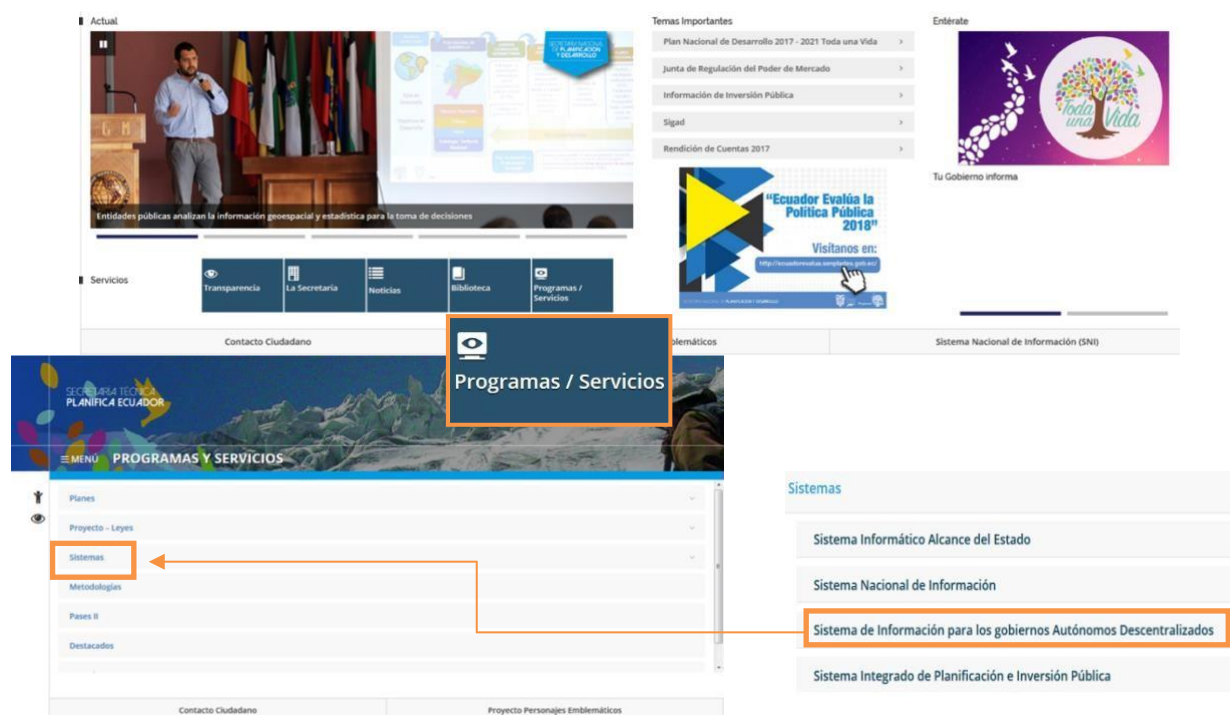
Actual

Entidades públicas analizan la información geoespacial y estadística para la toma de decisiones

Temas Importantes

Plan Nacional de Desarrollo 2017 - 2021 Toda una Vida

Junta de Regulación del Poder de Mercado

Información de Inversión Pública

Sigad

Rendición de Cuentas 2017

Entérate

Toda una Vida

Tu Gobierno informa

"Ecuador Evalúa la Política Pública 2018"

Visítanos en:

Servicios

Transparencia

La Secretaría

Noticias

Biblioteca

Programas / Servicios

Contacto Ciudadano

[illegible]mblemáticos

Sistema Nacional de Información (SNI)

Programas / Servicios

SECRETARÍA TÉCNICA PLANIFICA ECUADOR

≡MENÚ PROGRAMAS Y SERVICIOS

Planes

Proyecto - Leyes

Sistemas

Metodologías

Pases II

Destacados

Contacto Ciudadano

Proyecto Personajes Emblemáticos

Sistemas

Sistema Informático Alcance del Estado

Sistema Nacional de Información

Sistema de Información para los gobiernos Autónomos Descentralizados

Sistema Integrado de Planificación e Inversión Pública